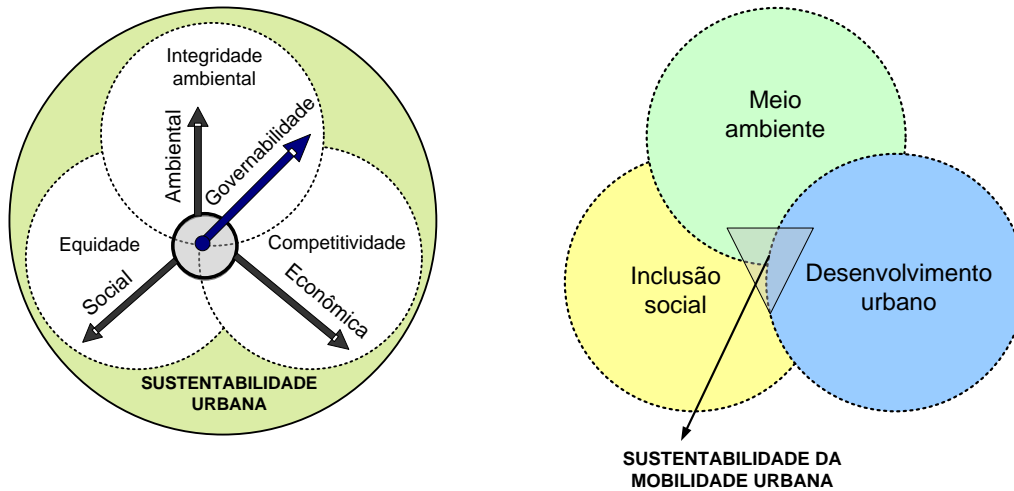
Integridade ambiental

Ambiental

Governabilidade

Equidade

Competitividade

Social

Econômica

SUSTENTABILIDADE URBANA

Meio ambiente

Inclusão social

Desenvolvimento urbano

SUSTENTABILIDADE DA MOBILIDADE URBANA